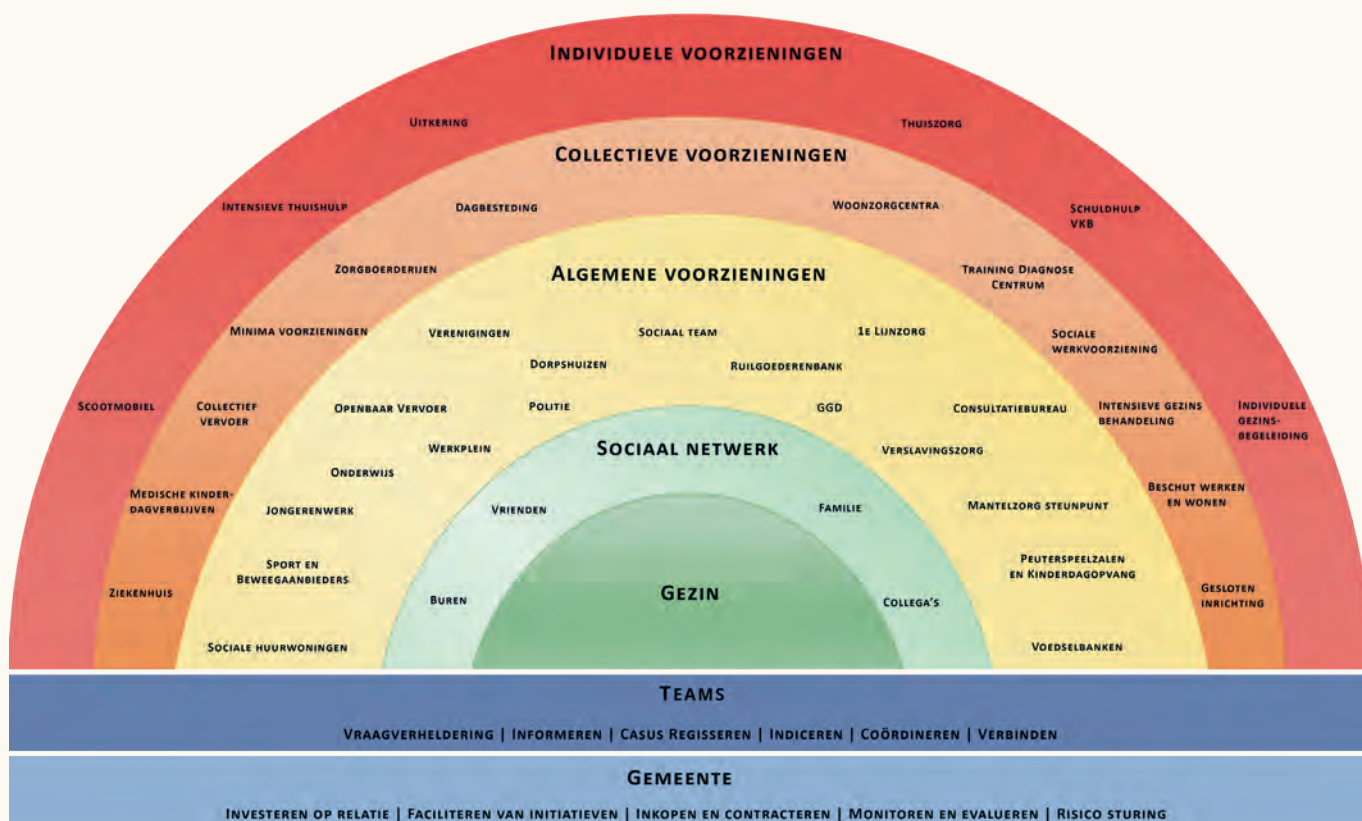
Individuele voorzieningen

Uitkering

Thuiszorg

Collectieve voorzieningen

Intensieve thuishulp

Dagbesteding

Woonzorgcentra

Schuldhulp VKB

Zorgboerderijen

Algemene voorzieningen

Training Diagnose Centrum

Minima voorzieningen

Verenigingen

Sociaal team

1e Lijnzorg

Sociale werkvoorziening

Dorpshuizen

Ruilgoederenbank

Scootmobiel

Collectief vervoer

Openbaar Vervoer

Politie

GGD

Consultatiebureau

Intensieve gezins behandeling

Individuele gezins-begeleiding

Werkplein

Sociaal netwerk

Verslavingszorg

Onderwijs

Medische kinder-dagverblijven

Jongerenwerk

Vrienden

Familie

Mantelzorg steunpunt

Beschut werken en wonen

Sport en Beweegaanbieders

Peuterspeelzalen en Kinderdagopvang

Ziekenhuis

Buren

Gezin

Collega's

Gesloten inrichting

Sociale huurwoningen

Voedselbanken

Teams

Vraagverheldering | Informeren | Casus Regisseren | Indiceren | Coördineren | Verbinden

Gemeente

Investeren op relatie | Faciliteren van initiatieven | Inkopen en contracteren | Monitoren en evalueren | Risico sturing